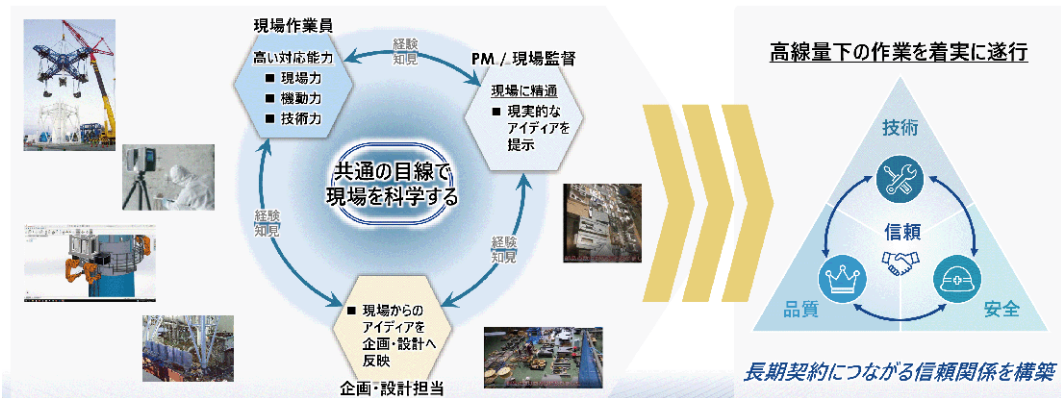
現場作業員

高い対応能力
■ 現場力
■ 機動力
■ 技術力

経験
知見

PM / 現場監督

現場に精通
■ 現実的なアイディアを提示

共通の目線で
現場を科学する

経験
知見

経験
知見

■ 現場からのアイディアを企画・設計へ反映

企画・設計担当

高線量下の作業を着実に遂行

技術

信頼

品質

安全

長期契約につながる信頼関係を構築